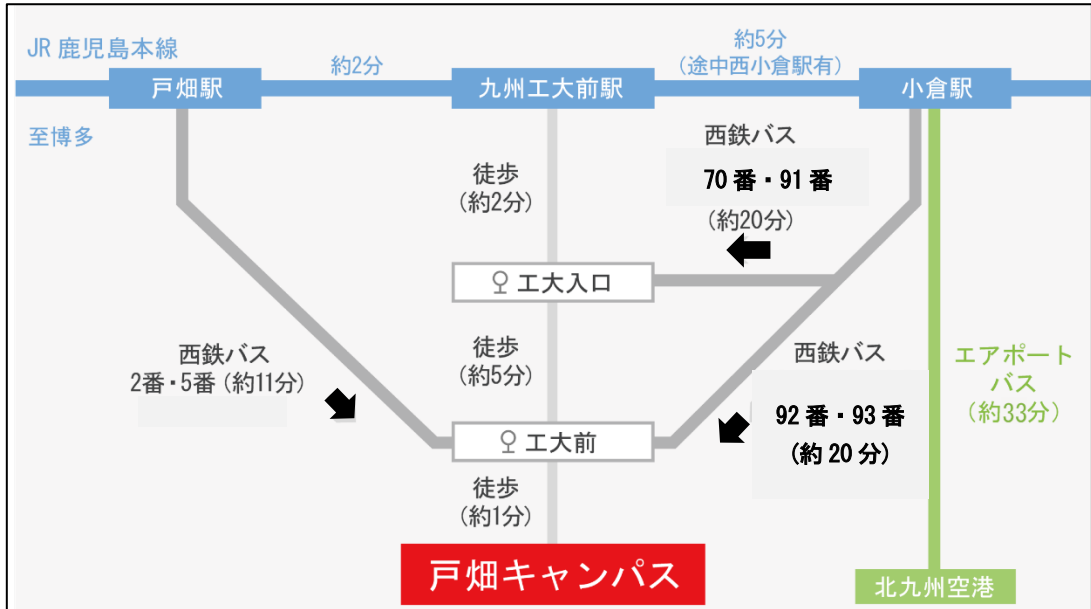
JR 鹿児島本線
戸畑駅
約2分
九州工大前駅
約5分
（途中西小倉駅有）
小倉駅
至博多
西鉄バス
70 番・91 番
（約20分）
徒歩
（約2分）
工大入口
西鉄バス
2番・5番（約11分）
徒歩
（約5分）
西鉄バス
92 番・93 番
（約 20 分）
エアポート
バス
（約33分）
工大前
徒歩
（約1分）
戸畑キャンパス
北九州空港